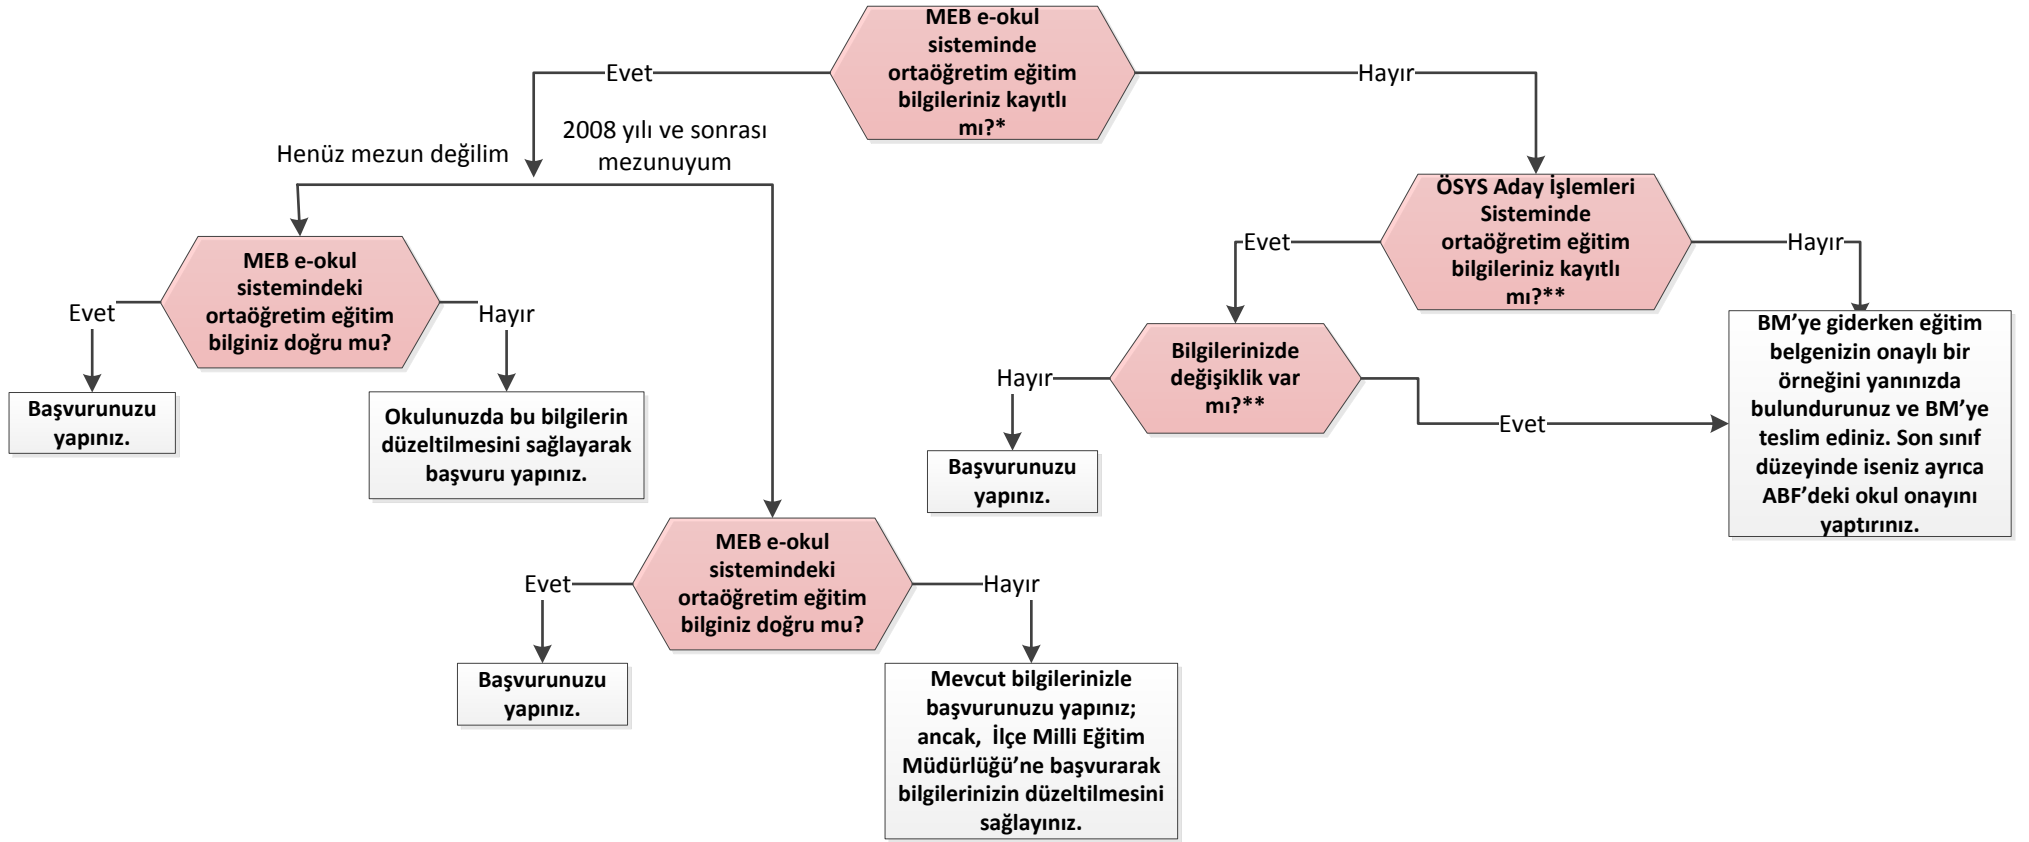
MEB e-okul sisteminde ortaöğretim eğitim bilgileriniz kayıtlı mı?*

Evet

Hayır

Henüz mezun değilim

2008 yılı ve sonrası mezunuyum

MEB e-okul sistemindeki ortaöğretim eğitim bilginiz doğru mu?

Evet

Hayır

Başvurunuzu yapınız.

Okulunuzda bu bilgilerin düzeltilmesini sağlayarak başvuru yapınız.

MEB e-okul sistemindeki ortaöğretim eğitim bilginiz doğru mu?

Evet

Hayır

Başvurunuzu yapınız.

Mevcut bilgilerinizle başvurunuzu yapınız; ancak, İlçe Milli Eğitim Müdürlüğü'ne başvurarak bilgilerinizin düzeltilmesini sağlayınız.

ÖSYS Aday İşlemleri Sisteminde ortaöğretim eğitim bilgileriniz kayıtlı mı?**

Evet

Hayır

Bilgilerinizde değişiklik var mı?**

Hayır

Evet

Başvurunuzu yapınız.

BM'ye giderken eğitim belgenizin onaylı bir örneğini yanınızda bulundurunuz ve BM'ye teslim ediniz. Son sınıf düzeyinde iseniz ayrıca ABF'deki okul onayını yaptırınız.